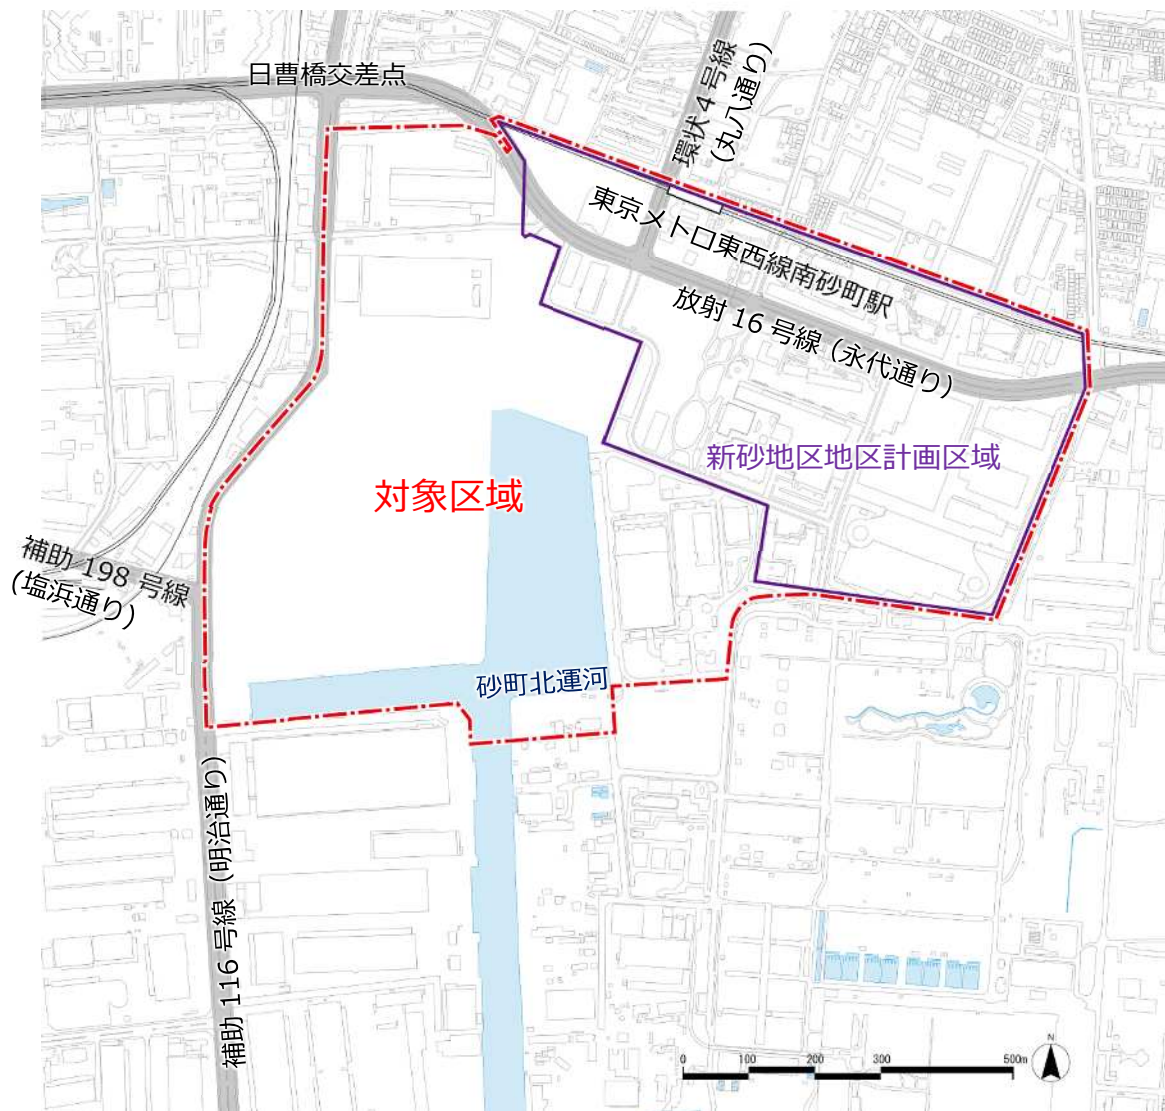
日曹橋交差点

環状４号線（丸八通り）

東京メトロ東西線南砂町駅

放射 16 号線（永代通り）

新砂地区地区計画区域

対象区域

補助 198 号線（塩浜通り）

砂町北運河

補助 116 号線（明治通り）

0 100 200 300 500m

N